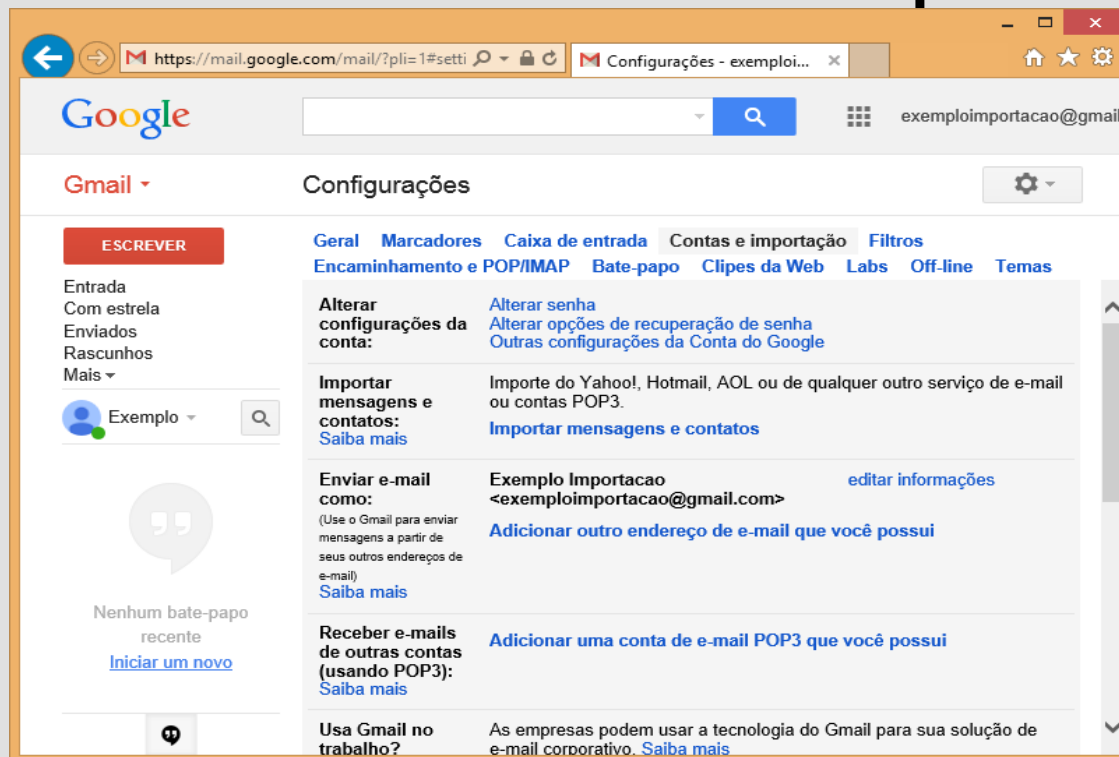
https://mail.google.com/mail/?pli=1#setti

Configurações - exemploi...

Google

exemploimportacao@gmail

Gmail

Configurações

ESCREVER

Entrada
Com estrela
Enviados
Rascunhos
Mais

Exemplo

Nenhum bate-papo recente
Iniciar um novo

Geral Marcadores Caixa de entrada Contas e importação Filtros
Encaminhamento e POP/IMAP Bate-papo Clipes da Web Labs Off-line Temas

| | |
|---|---|
| Alterar configurações da conta: | Alterar senha<br>Alterar opções de recuperação de senha<br>Outras configurações da Conta do Google |
| Importar mensagens e contatos:<br>Saiba mais | Importe do Yahoo!, Hotmail, AOL ou de qualquer outro serviço de e-mail ou contas POP3.<br>Importar mensagens e contatos |
| Enviar e-mail como:<br>(Use o Gmail para enviar mensagens a partir de seus outros endereços de e-mail)<br>Saiba mais | Exemplo Importacao <exemploimportacao@gmail.com> editar informações<br>Adicionar outro endereço de e-mail que você possui |
| Receber e-mails de outras contas (usando POP3):<br>Saiba mais | Adicionar uma conta de e-mail POP3 que você possui |
| Usa Gmail no trabalho? | As empresas podem usar a tecnologia do Gmail para sua solução de e-mail corporativo. Saiba mais |